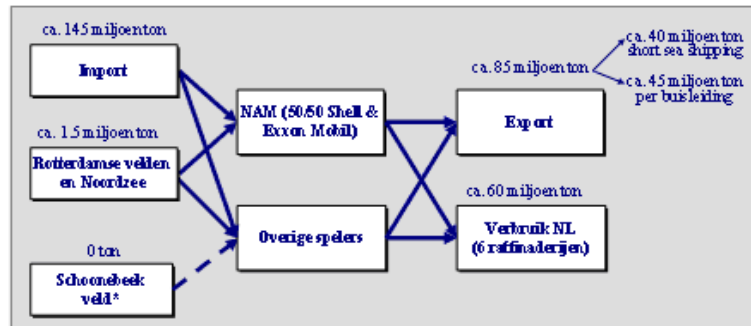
ca. 145 miljoen ton

Import

ca. 1.5 miljoen ton

Rotterdamse velden en Noordzee

0 ton

Schoonebeek veld*

NAM (50/50 Shell & Exxon Mobil)

Overige spelers

ca. 85 miljoen ton

Export

ca. 60 miljoen ton

Verbruik NL (6 raffinaderijen)

ca. 40 miljoen ton short sea shipping

ca. 45 miljoen ton per buisleiding